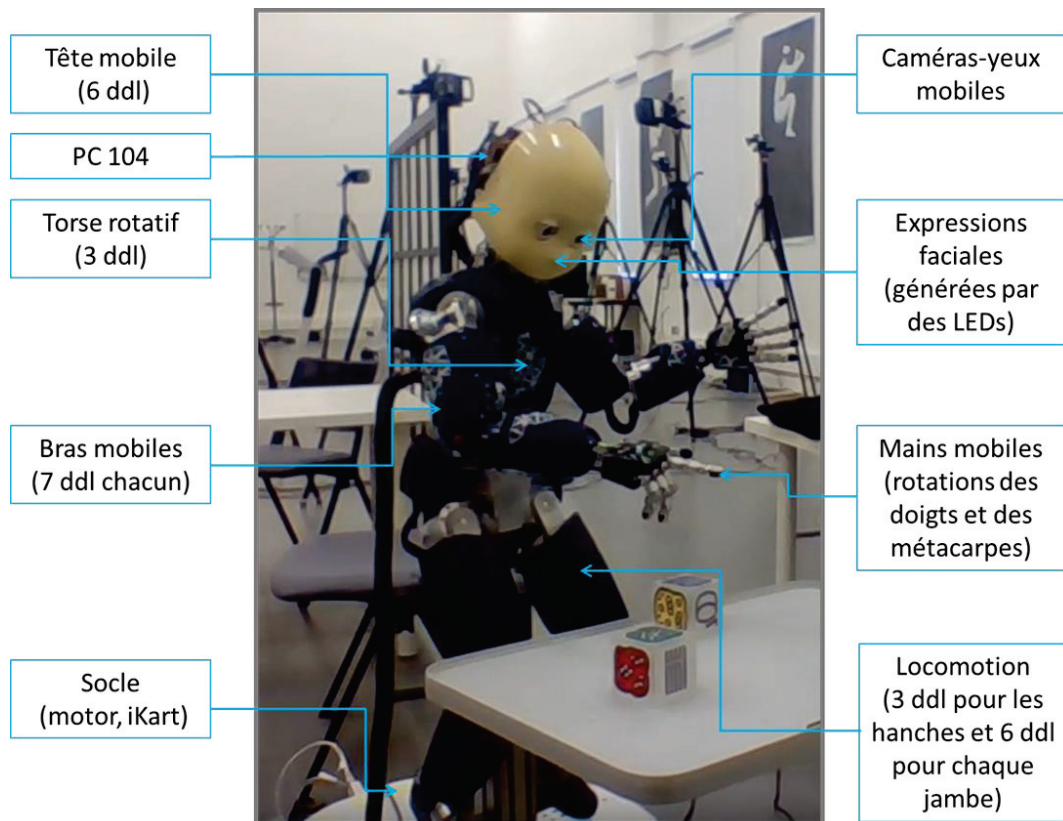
Tête mobile
(6 ddl)

PC 104

Torse rotatif
(3 ddl)

Bras mobiles
(7 ddl chacun)

Socle
(motor, iKart)

Caméras-yeux
mobiles

Expressions
faciales
(générées par
des LEDs)

Mains mobiles
(rotations des
doigts et des
métacarpes)

Locomotion
(3 ddl pour les
hanches et 6 ddl
pour chaque
jambe)